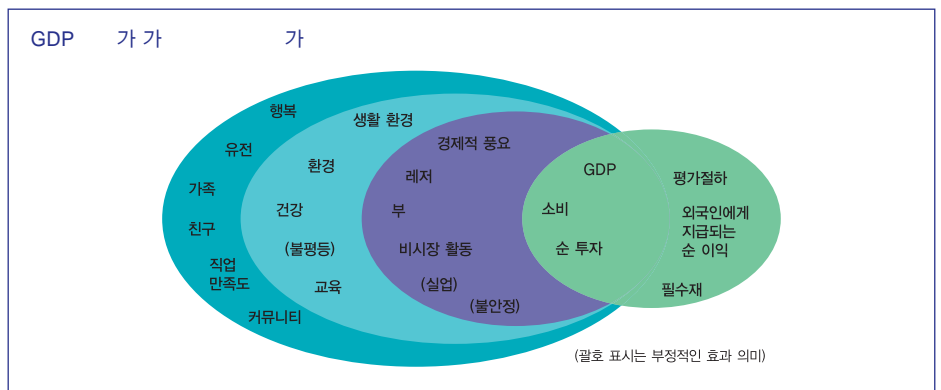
GDP 가 가 가

행복
유전
가족
친구
직업 만족도
커뮤니티

생활 환경
환경
건강
(불평등)
교육

경제적 풍요
레저
부
비시장 활동
(실업)
(불안정)

GDP
소비
순 투자

평가절하
외국인에게 지급되는 순 이익
필수재

(괄호 표시는 부정적인 효과 의미)